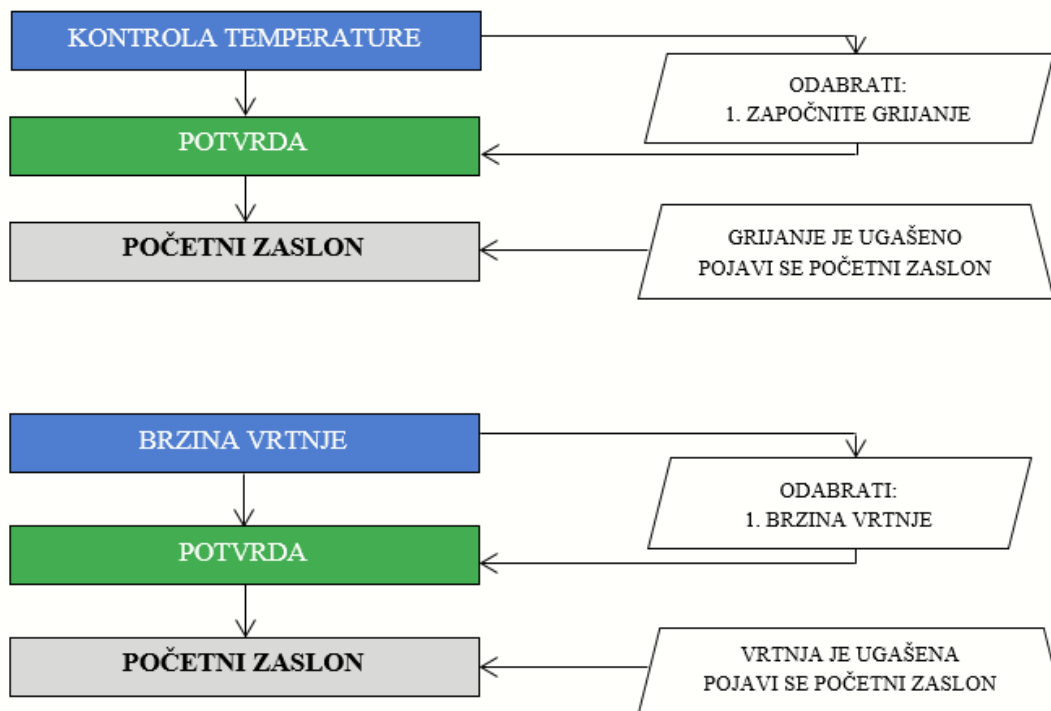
KONTROLA TEMPERATURE

ODABRATI:
1. ZAPOČNITE GRIJANJE

POTVRDA

POČETNI ZASLON

GRIJANJE JE UGAŠENO
POJAVI SE POČETNI ZASLON

BRZINA VRTNJE

ODABRATI:
1. BRZINA VRTNJE

POTVRDA

POČETNI ZASLON

VRTNJA JE UGAŠENA
POJAVI SE POČETNI ZASLON